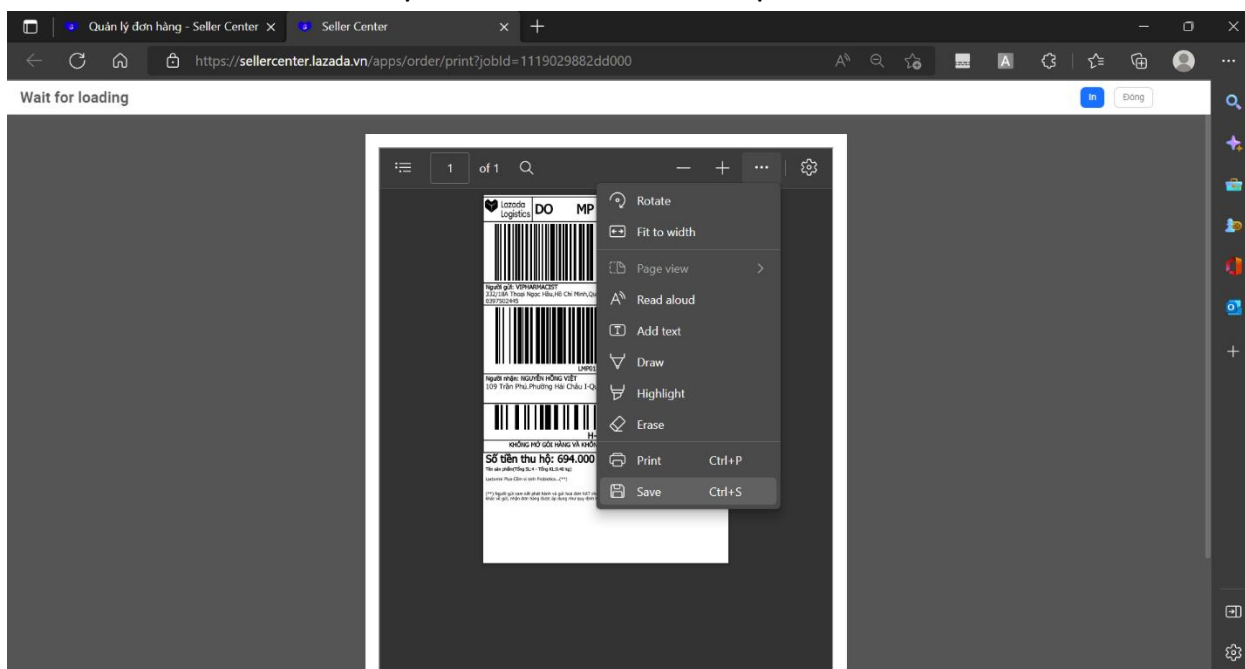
Quản lý đơn hàng - Seller Center ×
Seller Center ×
+
https://sellercenter.lazada.vn/apps/order/print?jobId=1119029882dd000
Wait for loading
In
Đóng
1 of 1
Lazada Logistics DO MP
Người gửi: VIPHARMACIST
232/18A Thoại Ngọc Hầu,Hồ Chí Minh,Qu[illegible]
0397302445
LMP01
Người nhận: NGUYỄN HỒNG VIỆT
109 Trần Phú,Phường Hải Châu I-Q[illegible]
H-
KHÔNG MỞ GÓI HÀNG VÀ KHÔN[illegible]
Số tiền thu hộ: 694.000
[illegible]
Rotate
Fit to width
Page view
Read aloud
Add text
Draw
Highlight
Erase
Print Ctrl+P
Save Ctrl+S